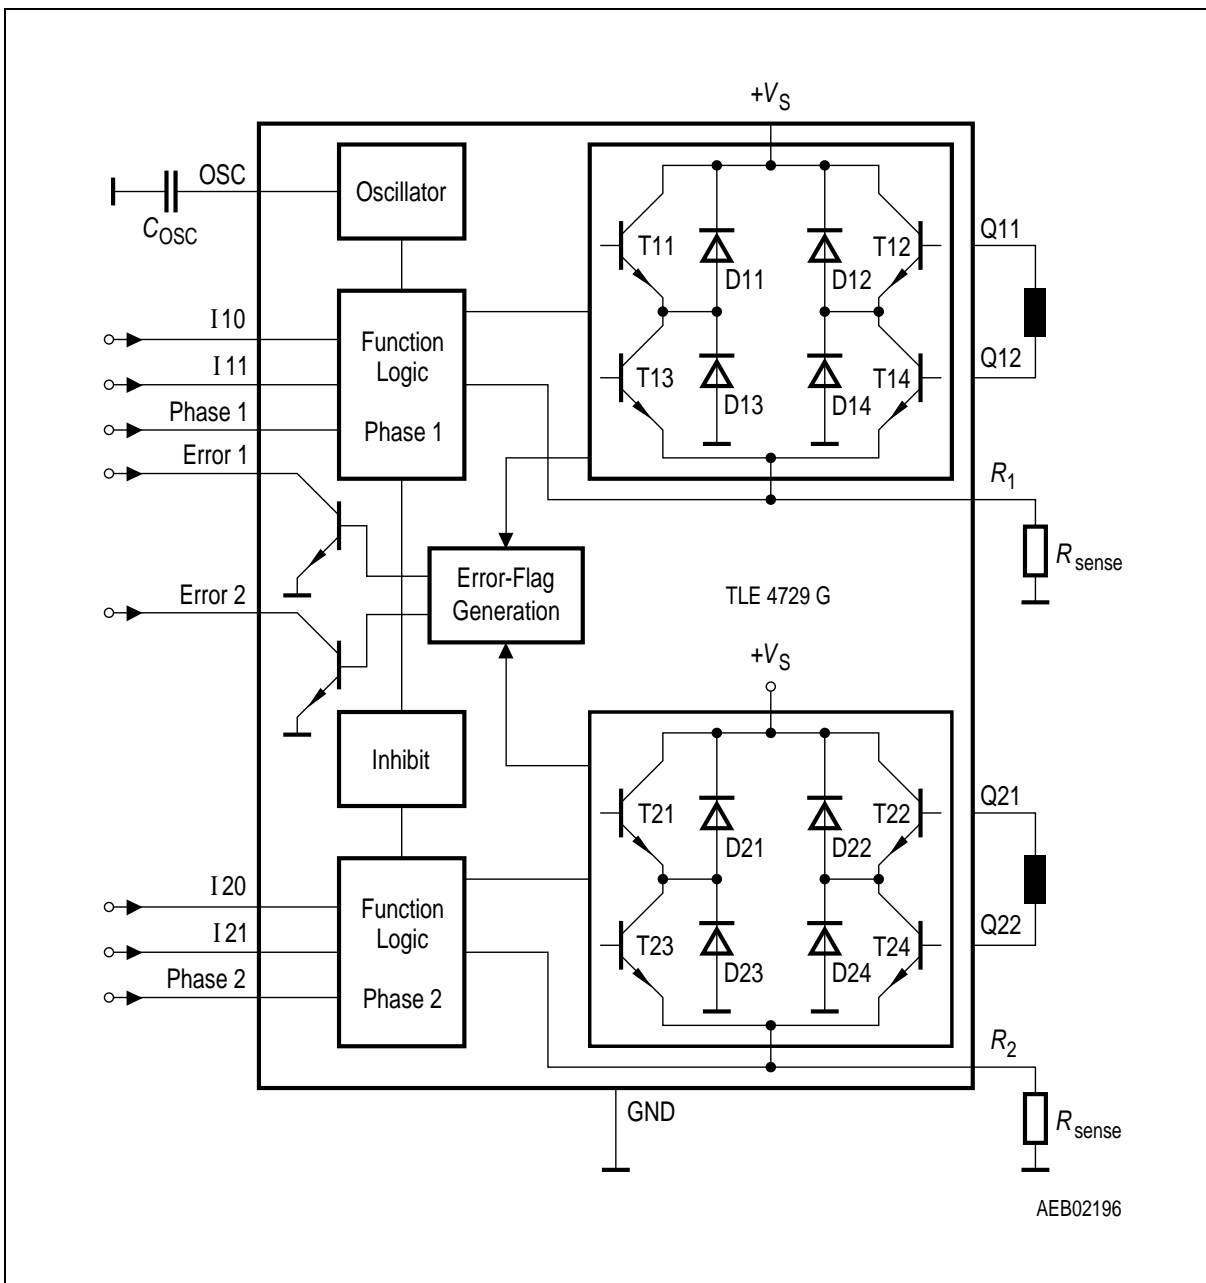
+$V_S$

OSC

$C_{OSC}$

Oscillator

T11 D11 D12 T12

Q11

I10

I11

Function Logic

Phase 1

Phase 1

T13 D13 D14 T14

Q12

Error 1

$R_1$

$R_{sense}$

Error 2

Error-Flag Generation

TLE 4729 G

+$V_S$

Inhibit

T21 D21 D22 T22

Q21

I20

I21

Function Logic

Phase 2

Phase 2

T23 D23 D24 T24

Q22

$R_2$

GND

$R_{sense}$

AEB02196